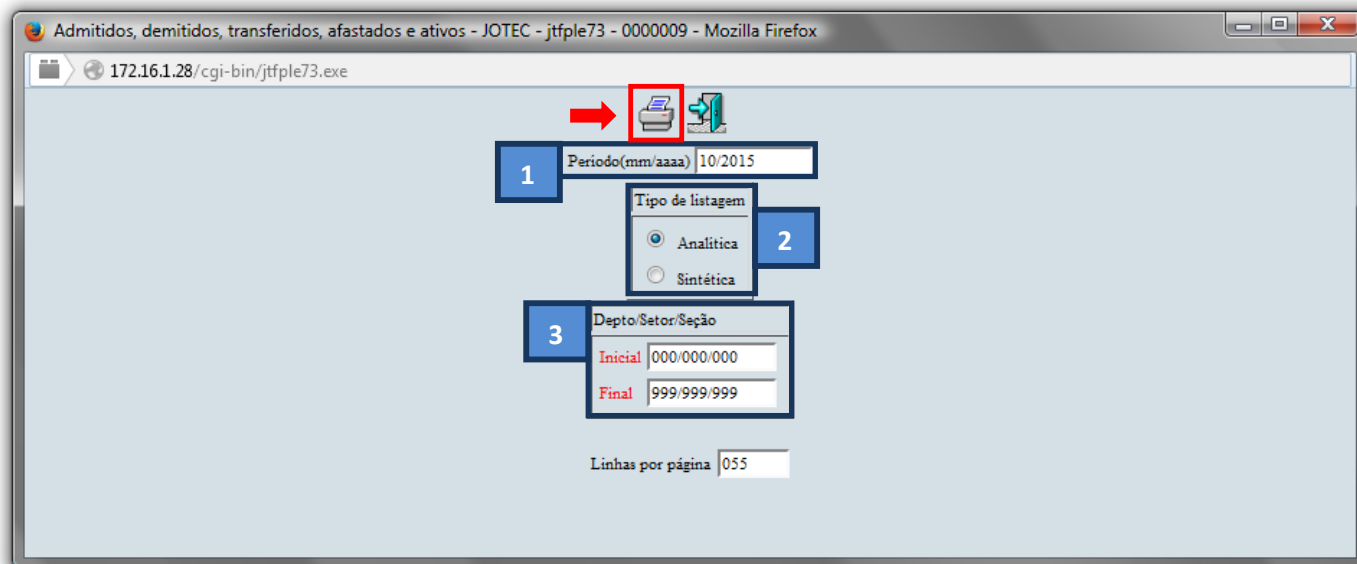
Admitidos, demitidos, transferidos, afastados e ativos - JOTEC - jtfple73 - 0000009 - Mozilla Firefox

172.16.1.28/cgi-bin/jtfple73.exe

1

Periodo(mm/aaaa) 10/2015

Tipo de listagem

Analítica

Sintética

2

3

Depto/Setor/Seção

Inicial 000/000/000

Final 999/999/999

Linhas por página 055